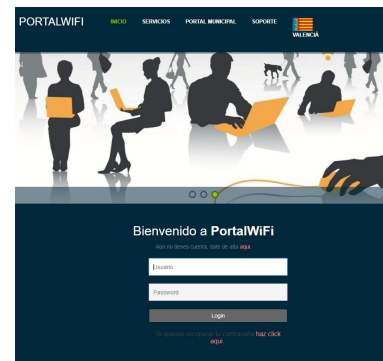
PORTALWIFI INICIO SERVICIOS PORTAL MUNICIPAL SOPORTE VALENCIA

Bienvenido a PortalWiFi

Aún no tienes cuenta, date de alta aquí

Usuario

Password

Login

Si quieres recuperar tu contraseña haz click aquí